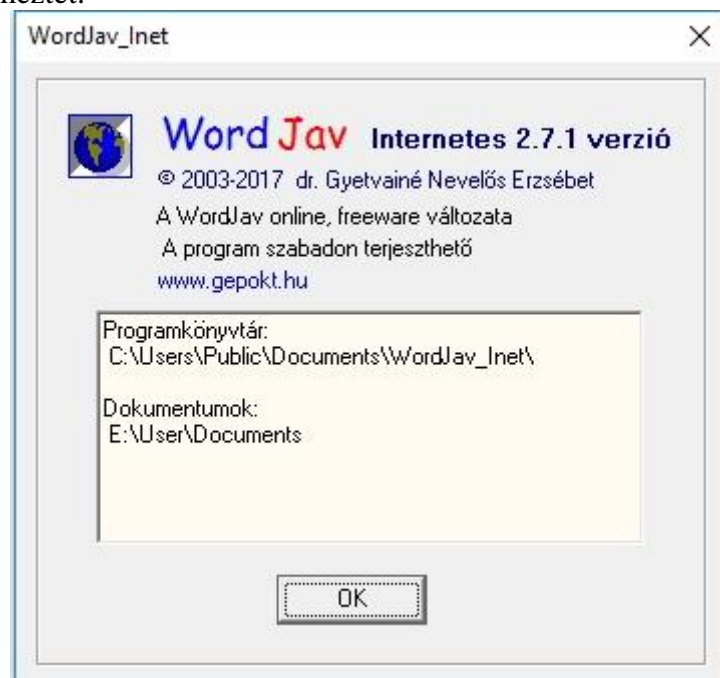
nezetet.

WordJav_Inet

×

Word Jav Internetes 2.7.1 verzió

© 2003-2017 dr. Gyetvainé Nevelős Erzsébet

A WordJav online, freeware változata

A program szabadon terjeszthető

www.gepokt.hu

Programkönyvtár:
C:\Users\Public\Documents\WordJav_Inet\

Dokumentumok:
E:\User\Documents

OK